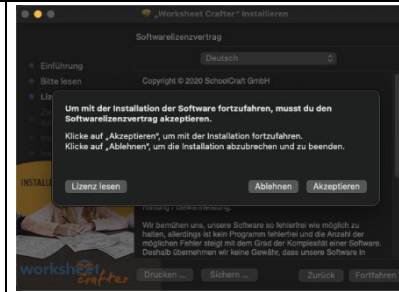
„Worksheet Crafter" installieren

Softwarelizenzvertrag

Deutsch

Einführung
Bitte lesen
Liz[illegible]

Copyright © 2020 SchoolCraft GmbH

Um mit der Installation der Software fortzufahren, musst du den Softwarelizenzvertrag akzeptieren.

Klicke auf „Akzeptieren", um mit der Installation fortzufahren.
Klicke auf „Ablehnen", um die Installation abzubrechen und zu beenden.

Lizenz lesen

Ablehnen

Akzeptieren

INSTALL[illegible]

Haftung / Gewährleistung

Wir bemühen uns, unsere Software so fehlerfrei wie möglich zu halten, allerdings ist kein Programm fehlerfrei und die Anzahl der möglichen Fehler steigt mit dem Grad der Komplexität einer Software. Deshalb übernehmen wir keine Gewähr, dass unsere Software in

worksheet crafter

Drucken ...

Sichern ...

Zurück

Fortfahren